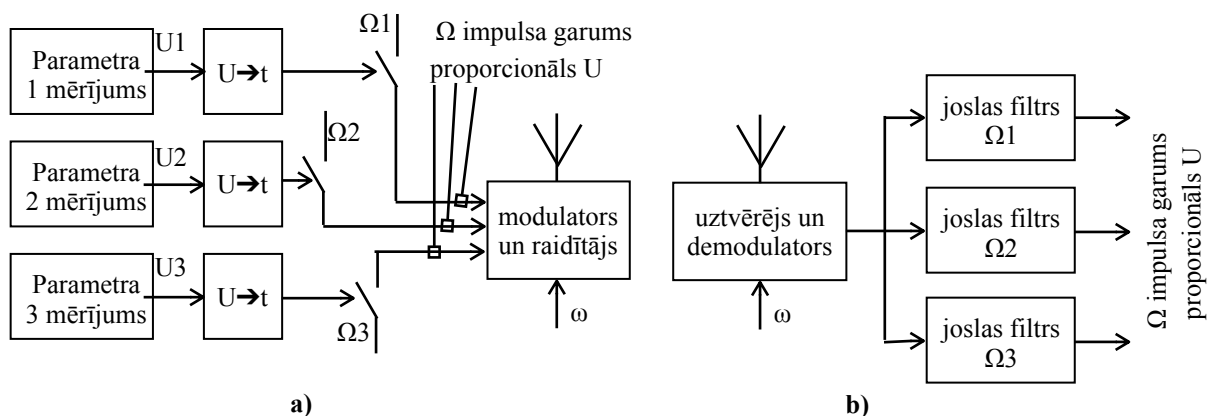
Parametra 1 mērījums

U1

U➔t

Ω1

Ω impulsa garums proporcionāls U

Parametra 2 mērījums

U2

U➔t

Ω2

Parametra 3 mērījums

U3

U➔t

Ω3

modulators un raidītājs

ω

uztvērējs un demodulators

ω

joslas filtrs Ω1

joslas filtrs Ω2

joslas filtrs Ω3

Ω impulsa garums proporcionāls U

a)

b)